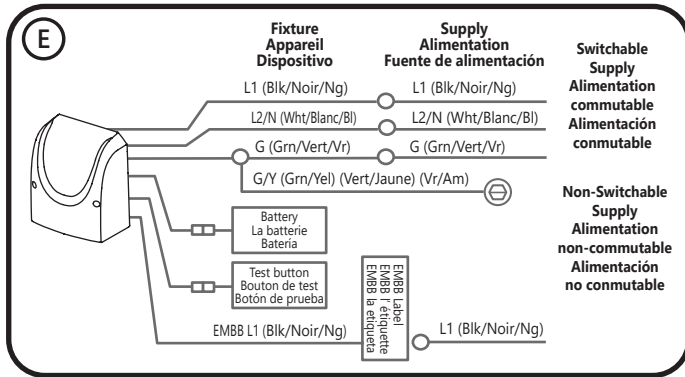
E

Fixture
Appareil
Dispositivo

Supply
Alimentation
Fuente de alimentación

Switchable
Supply
Alimentation
commutable
Alimentación
conmutable

L1 (Blk/Noir/Ng)

L1 (Blk/Noir/Ng)

L2/N (Wht/Blanc/Bl)

L2/N (Wht/Blanc/Bl)

G (Grn/Vert/Vr)

G (Grn/Vert/Vr)

G/Y (Grn/Yel) (Vert/Jaune) (Vr/Am)

Non-Switchable
Supply
Alimentation
non-commutable
Alimentación
no conmutable

Battery
La batterie
Batería

Test button
Bouton de test
Botón de prueba

EMBB Label
EMBB l' étiquette
EMBB la etiqueta

EMBB L1 (Blk/Noir/Ng)

L1 (Blk/Noir/Ng)